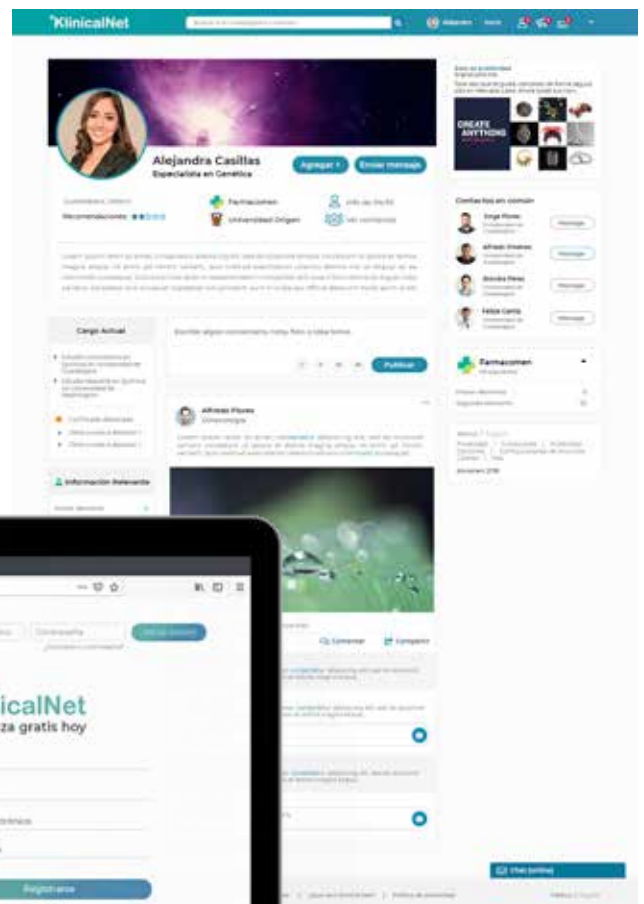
KlinicalNet

Alejandra Casillas
Especialista en Genética

Agregar +
Enviar mensaje

Recomendaciones

Farmacomen

Universidad Origen

Cargo Actual

Certificado destacado

Información Relevante

Publicar

Alfredo Flores
Ginecología

Comentar
Compartir

Contactos en común

Jorge Flores

Alfredo Jiménez

Brenda Pérez

Felipe Cantú

Mensaje

Mensaje

Mensaje

Mensaje

Farmacomen

CREATE ANYTHING

Chat (online)

icalNet
za gratis hoy

Registrarse